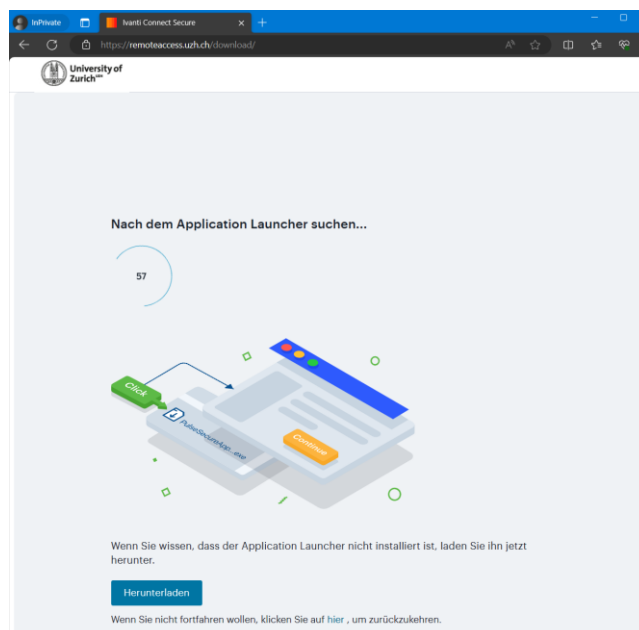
InPrivate

Ivanti Connect Secure

https://remoteaccess.uzh.ch/download/

University of Zurich$^{UZH}$

Nach dem Application Launcher suchen...

57

Click

PulseSecureApp...exe

Continue

Wenn Sie wissen, dass der Application Launcher nicht installiert ist, laden Sie ihn jetzt herunter.

Herunterladen

Wenn Sie nicht fortfahren wollen, klicken Sie auf hier , um zurückzukehren.